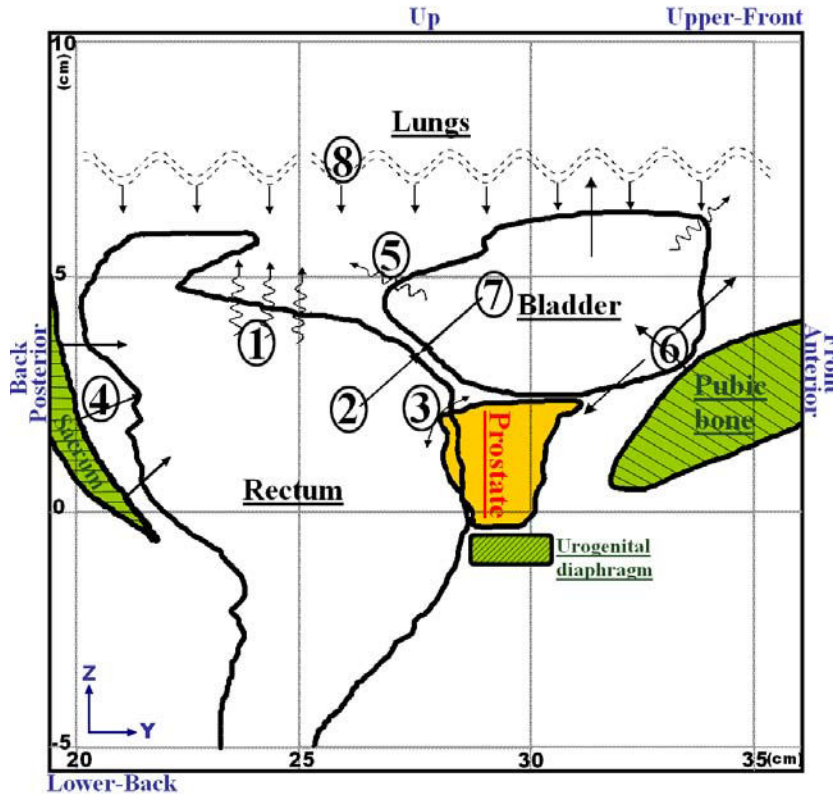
Up

Upper-Front

10

(cm)

Lungs

8

5

5

7

Bladder

1

6

Back
Posterior

Front
Anterior

4

2

3

Prostate

Pubic
bone

Sacrum

Rectum

0

Urogenital
diaphragm

Z

Y

-5

20

25

30

35(cm)

Lower-Back